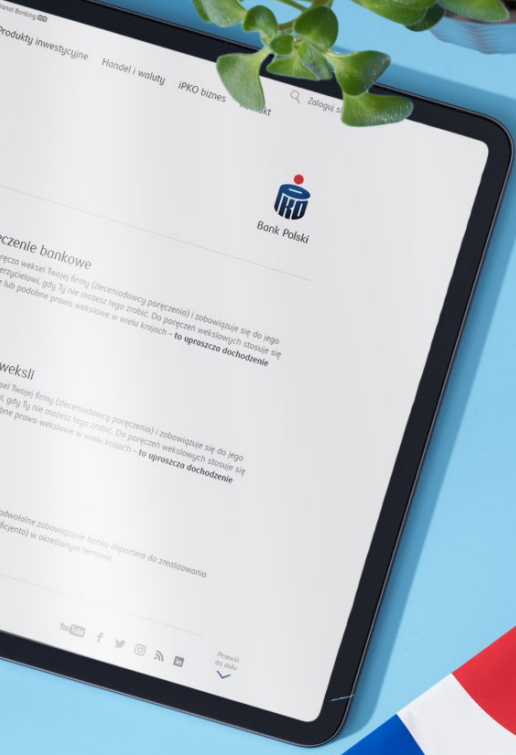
Banking IBBI
Produkty inwestycyjne
Handel i waluty
iPKO biznes
Kontakt
Zaloguj si

Bank Polski

eczenie bankowe
ęcza weksel Twojej firmy (zleceniodawcy poręczenia) i zobowiązuje się do jego
erzycielowi, gdy Ty nie możesz tego zrobić. Do poręczeń wekslowych stosuje się
lub podobne prawo wekslowe w wielu krajach – to upraszcza dochodzenie

weksli
sel Twojej firmy (zleceniodawcy poręczenia) i zobowiązuje się do jego
, gdy Ty nie możesz tego zrobić. Do poręczeń wekslowych stosuje się
obne prawo wekslowe w wielu krajach – to upraszcza dochodzenie

odwołalne zobowiązanie banku importera do zrealizowania
ficjenta) w określonym terminie

YouTube
Przewiń do dołu